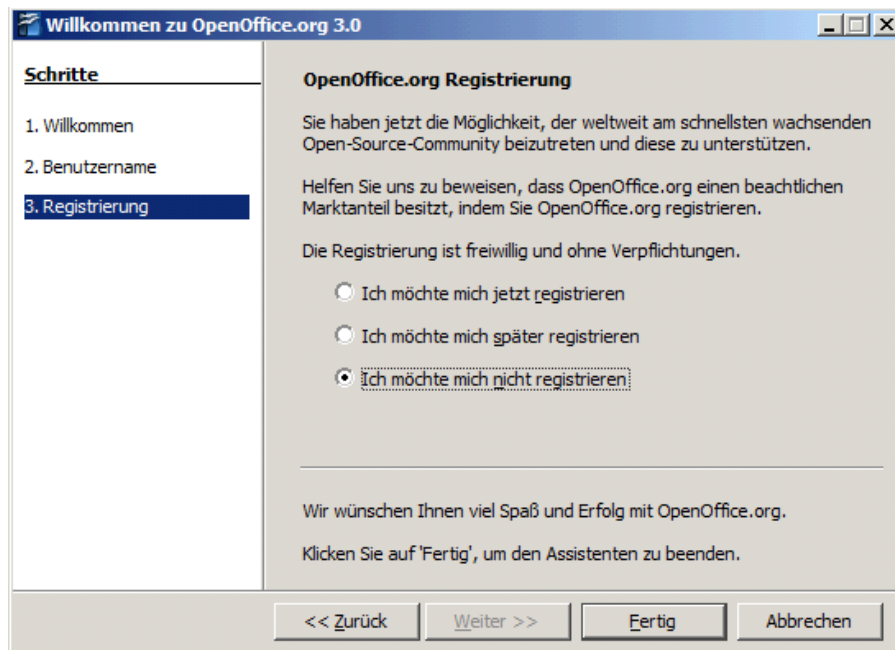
Willkommen zu OpenOffice.org 3.0

Schritte

1. Willkommen

2. Benutzername

3. Registrierung

OpenOffice.org Registrierung

Sie haben jetzt die Möglichkeit, der weltweit am schnellsten wachsenden Open-Source-Community beizutreten und diese zu unterstützen.

Helfen Sie uns zu beweisen, dass OpenOffice.org einen beachtlichen Marktanteil besitzt, indem Sie OpenOffice.org registrieren.

Die Registrierung ist freiwillig und ohne Verpflichtungen.

Ich möchte mich jetzt registrieren

Ich möchte mich später registrieren

Ich möchte mich nicht registrieren

Wir wünschen Ihnen viel Spaß und Erfolg mit OpenOffice.org.

Klicken Sie auf 'Fertig', um den Assistenten zu beenden.

<< Zurück

Weiter >>

Fertig

Abbrechen